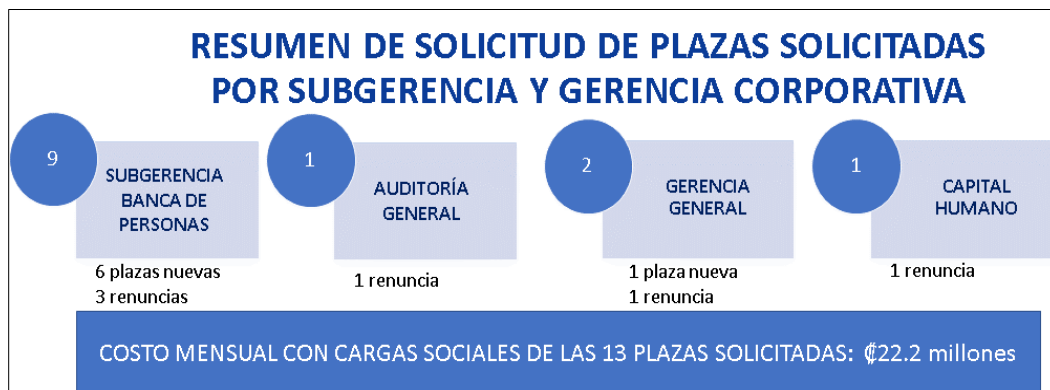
RESUMEN DE SOLICITUD DE PLAZAS SOLICITADAS POR SUBGERENCIA Y GERENCIA CORPORATIVA

9

SUBGERENCIA BANCA DE PERSONAS

6 plazas nuevas
3 renuncias

1

AUDITORÍA GENERAL

1 renuncia

2

GERENCIA GENERAL

1 plaza nueva
1 renuncia

1

CAPITAL HUMANO

1 renuncia

COSTO MENSUAL CON CARGAS SOCIALES DE LAS 13 PLAZAS SOLICITADAS: ₡22.2 millones